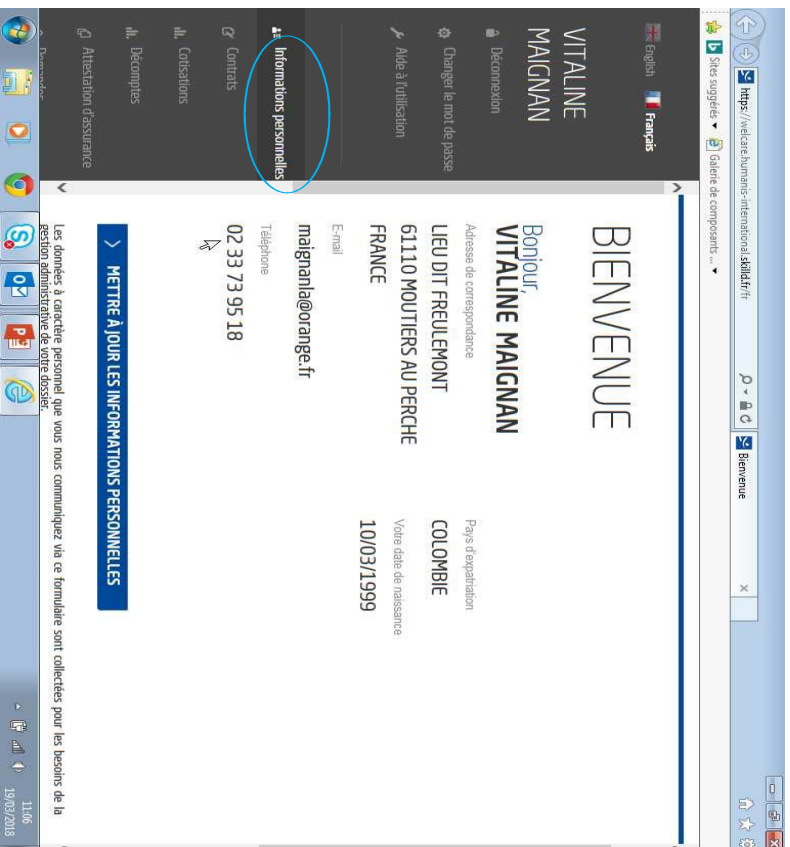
https://welcare.humanis-international.skilld.fr/fr
Bienvenue
Sites suggérés ▾ Galerie de composants ... ▾

English Français

VITALINE MAIGNAN

Déconnexion
Changer le mot de passe
Aide à l'utilisation
Informations personnelles
Contrats
Cotisations
Décomptes
Attestation d'assurance

BIENVENUE

Bonjour,
VITALINE MAIGNAN

Adresse de correspondance
LIEU DIT FREULEMONT
61110 MOUTIERS AU PERCHE
FRANCE

Pays d'expatriation
COLOMBIE

Votre date de naissance
10/03/1999

E-mail
maignanla@orange.fr

Téléphone
02 33 73 95 18

METTRE À JOUR LES INFORMATIONS PERSONNELLES

Les données à caractère personnel que vous nous communiquez via ce formulaire sont collectées pour les besoins de la gestion administrative de votre dossier.

11:06
19/03/2018